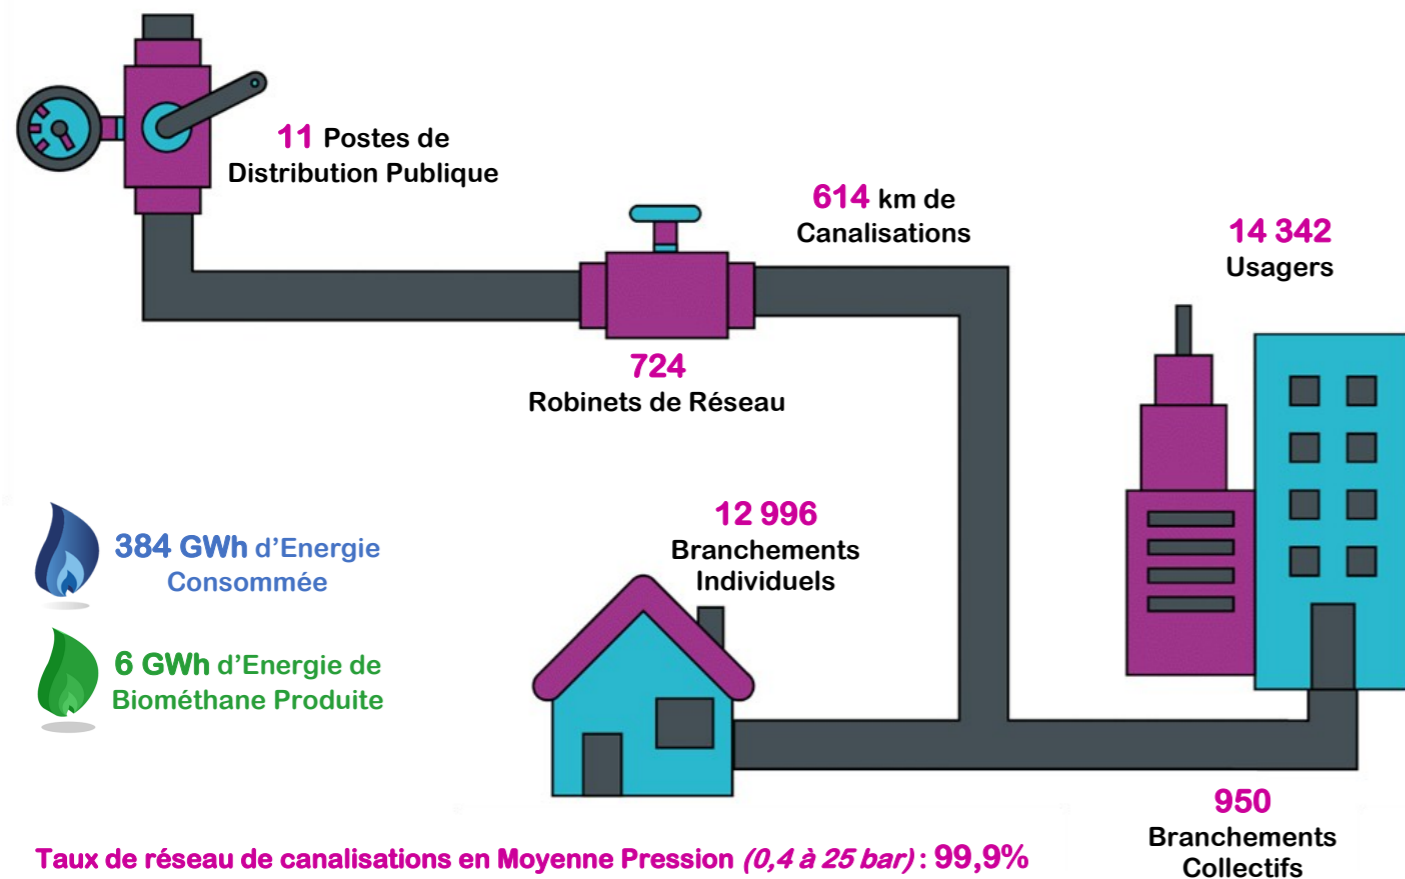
11 Postes de Distribution Publique

614 km de Canalisations

14 342 Usagers

724 Robinets de Réseau

12 996 Branchements Individuels

384 GWh d'Energie Consommée

6 GWh d'Energie de Biométhane Produite

950 Branchements Collectifs

Taux de réseau de canalisations en Moyenne Pression (0,4 à 25 bar) : 99,9%